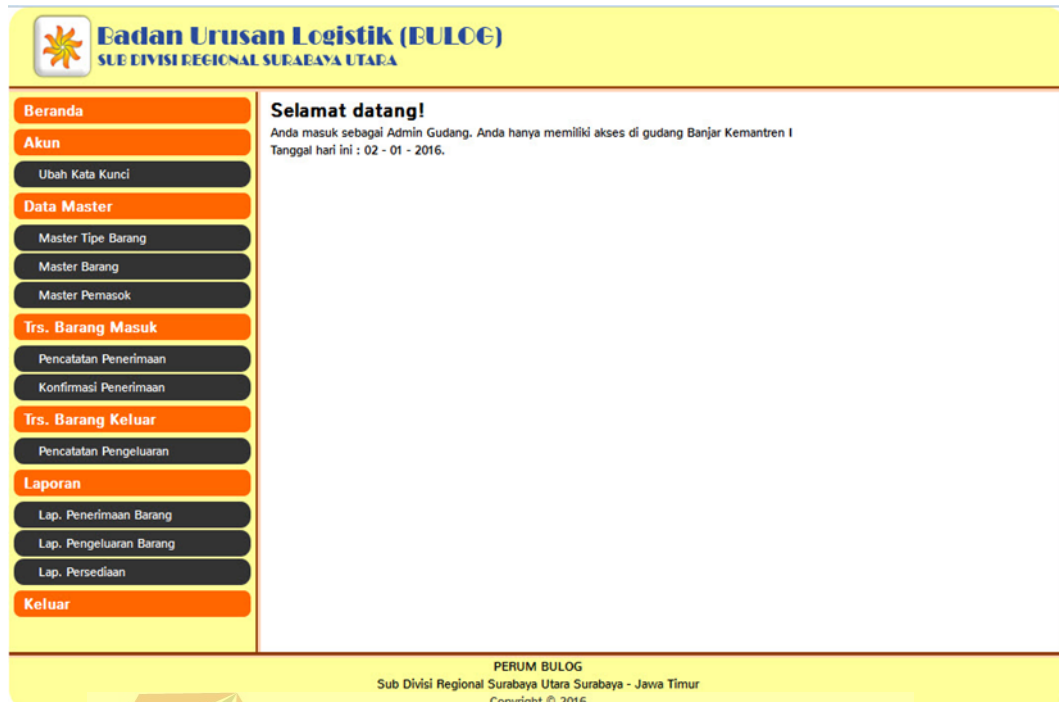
Badan Urusan Logistik (BULOG)
SUB DIVISI REGIONAL SURABAYA UTARA

Beranda
Akun
Ubah Kata Kunci
Data Master
Master Tipe Barang
Master Barang
Master Pemasok
Trs. Barang Masuk
Pencatatan Penerimaan
Konfirmasi Penerimaan
Trs. Barang Keluar
Pencatatan Pengeluaran
Laporan
Lap. Penerimaan Barang
Lap. Pengeluaran Barang
Lap. Persediaan
Keluar

Selamat datang!
Anda masuk sebagai Admin Gudang. Anda hanya memiliki akses di gudang Banjar Kemantren I
Tanggal hari ini : 02 - 01 - 2016.

PERUM BULOG
Sub Divisi Regional Surabaya Utara Surabaya - Jawa Timur
Copyright © 2016